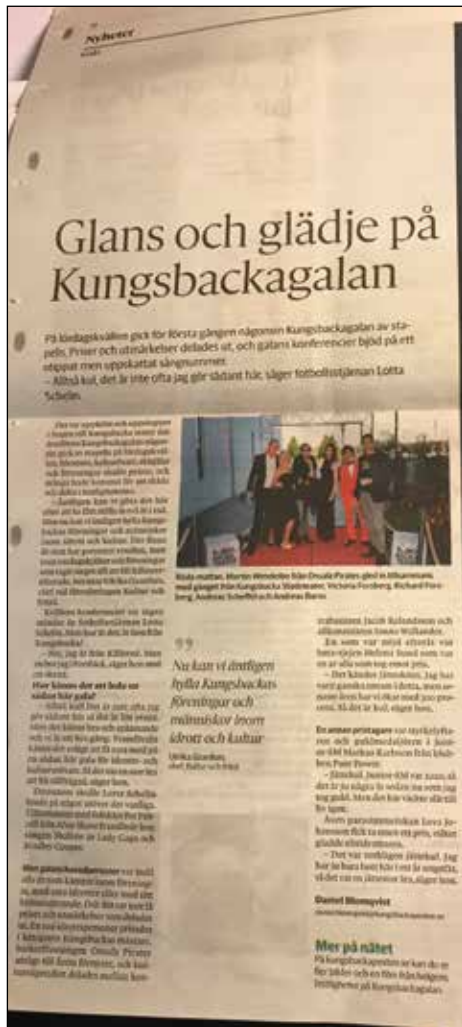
Nyheter

Glans och glädje på Kungsbackagalan

På lördagskvällen gick för första gången någonsin Kungsbackagalan av stapeln. Priser och utmärkelser delades ut, och galans konferencier bjöd på ett oväntat men uppskattat sångnummer.
– Alltid kul, det är inte ofta jag gör sådant här, säger fotbollsstjärnan Lotta Schelin.

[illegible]

Röda mattan. Martin Wendeler från Onsala Pirates gled in tillsammans med gänget från Kungsbacka Studieteater. Victoria Forsberg, Richard Forsberg, Andreas Scheffer och Andreas Barne.

Nu kan vi äntligen hylla Kungsbackas föreningar och människor inom idrott och kultur

Ulrika Sandén,

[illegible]

Daniel Blomqvist

Mer på nätet
På kungsbackaposten.se kan du se fler bilder och en film från helgens festligheter på Kungsbackagalan.